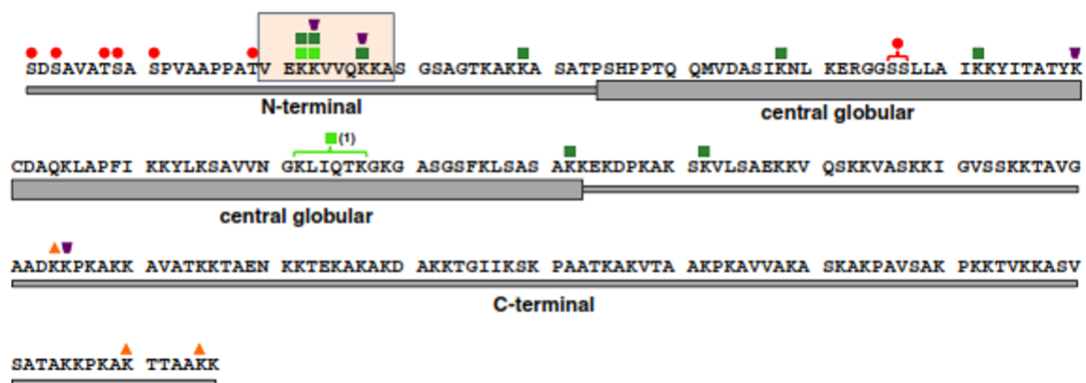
SDSAVATSA SPVAAPPATV EKKVVQKKAS GSAGTKAKKA SATPSHPPTQ QMVDASIKNL KERGGSSLLA IKKYITATYK

N-terminal

central globular

(1)

CDAQKLAPFI KKYLKSAVVN GKLIQTKGKG ASGSFKLSAS AKKEKDPKAK SKVLSAEKKV QSKKVASKKI GVSSKKTAVG

central globular

AADKKPKAKK AVATKKTAEN KKTEKAKAKD AKKTGIIKSK PAATKAKVTA AKPKAVVAKA SKAKPAVSAK PKKTVKKASV

C-terminal

SATAKKPKAK TTAAKK